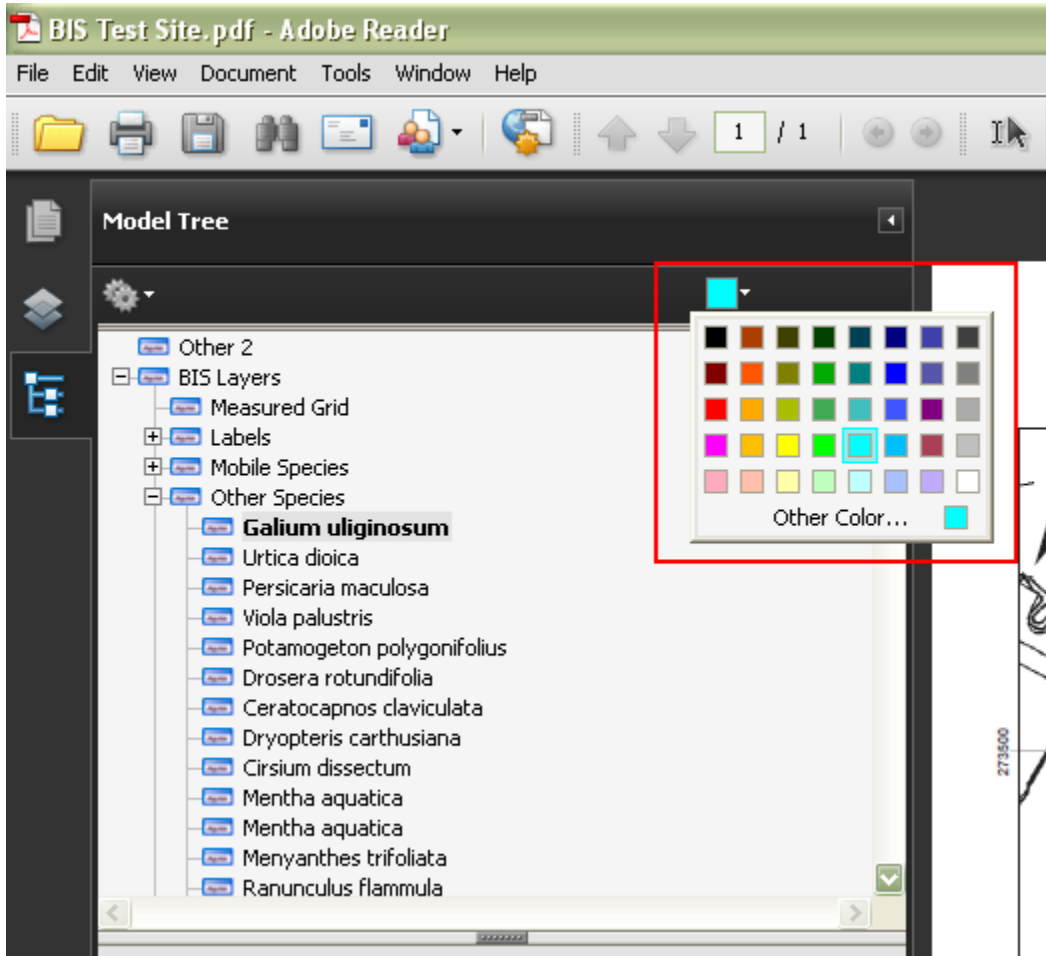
BIS Test Site.pdf - Adobe Reader

File Edit View Document Tools Window Help

1 / 1

Model Tree

Other 2
BIS Layers
Measured Grid
Labels
Mobile Species
Other Species
Galium uliginosum
Urtica dioica
Persicaria maculosa
Viola palustris
Potamogeton polygonifolius
Drosera rotundifolia
Ceratocapnos claviculata
Dryopteris carthusiana
Cirsium dissectum
Mentha aquatica
Mentha aquatica
Menyanthes trifoliata
Ranunculus flammula

Other Color...

273500